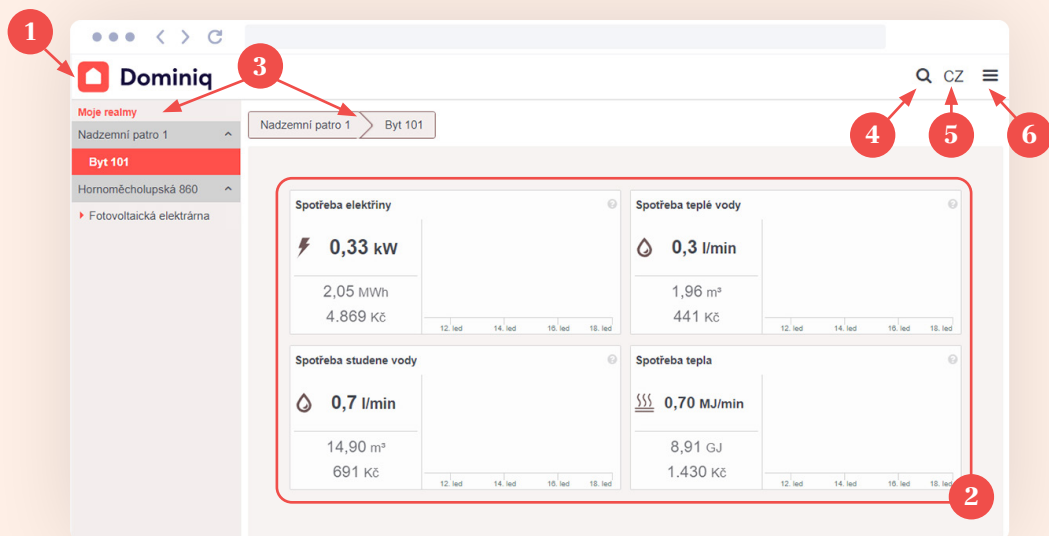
1

Dominiq

3

CZ

Moje realmy

Nadzemní patro 1

Byt 101

Hornoměcholupská 860

Fotovoltaická elektrárna

Nadzemní patro 1 Byt 101

4 5 6

Spotřeba elektřiny

0,33 kW

2,05 MWh

4.869 Kč

12. led 14. led 16. led 18. led

Spotřeba teplé vody

0,3 l/min

1,96 m³

441 Kč

12. led 14. led 16. led 18. led

Spotřeba studene vody

0,7 l/min

14,90 m³

691 Kč

12. led 14. led 16. led 18. led

Spotřeba tepla

0,70 MJ/min

8,91 GJ

1.430 Kč

12. led 14. led 16. led 18. led

2